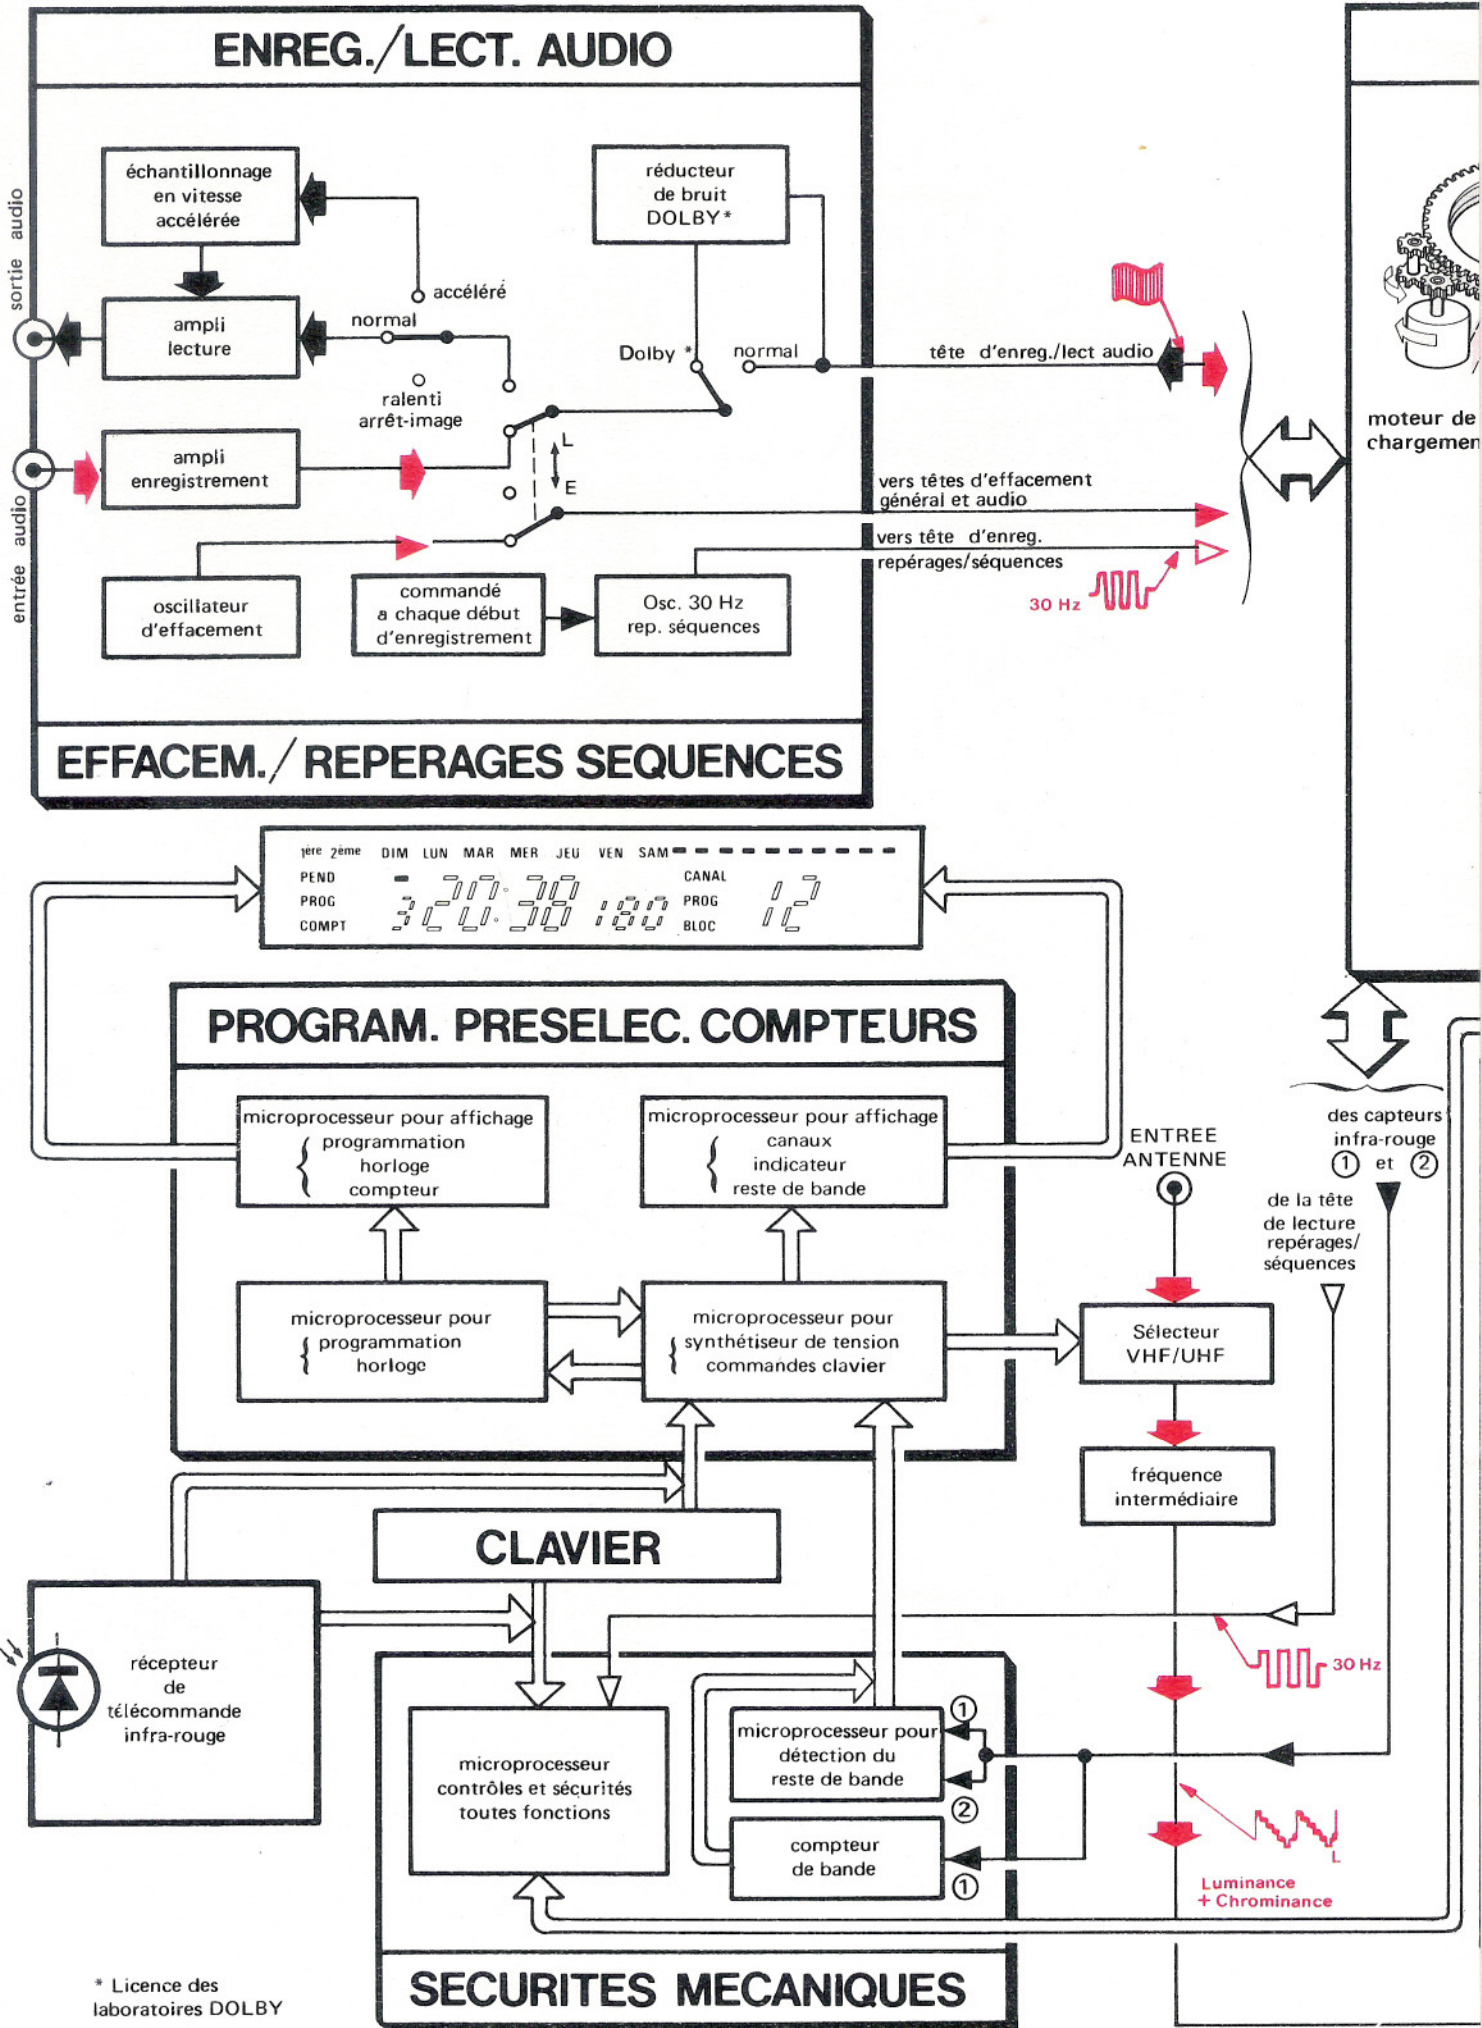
ENREG./LECT. AUDIO

sortie audio

échantillonnage en vitesse accélérée

réducteur de bruit DOLBY*

accéléré

normal

ampli lecture

Dolby *

normal

tête d'enreg./lect audio

ralenti arrêt-image

ampli enregistrement

L

E

vers têtes d'effacement général et audio

vers tête d'enreg. repérages/séquences

entrée audio

30 Hz

oscillateur d'effacement

commandé a chaque début d'enregistrement

Osc. 30 Hz rep. séquences

EFFACEM./REPERAGES SEQUENCES

moteur de chargemen

1ère 2ème DIM LUN MAR MER JEU VEN SAM

PEND PROG COMPT

CANAL PROG BLOC

3 20 38 180 12

PROGRAM. PRESELEC. COMPTEURS

microprocesseur pour affichage { programmation horloge compteur

microprocesseur pour affichage { canaux indicateur reste de bande

ENTREE ANTENNE

des capteurs infra-rouge ① et ②

de la tête de lecture repérages/ séquences

microprocesseur pour { programmation horloge

microprocesseur pour { synthétiseur de tension commandes clavier

Sélecteur VHF/UHF

fréquence intermédiaire

CLAVIER

récepteur de télécommande infra-rouge

30 Hz

microprocesseur contrôles et sécurités toutes fonctions

microprocesseur pour détection du reste de bande

①

②

compteur de bande

①

Luminance + Chrominance

L

* Licence des laboratoires DOLBY

SECURITES MECANIQUES